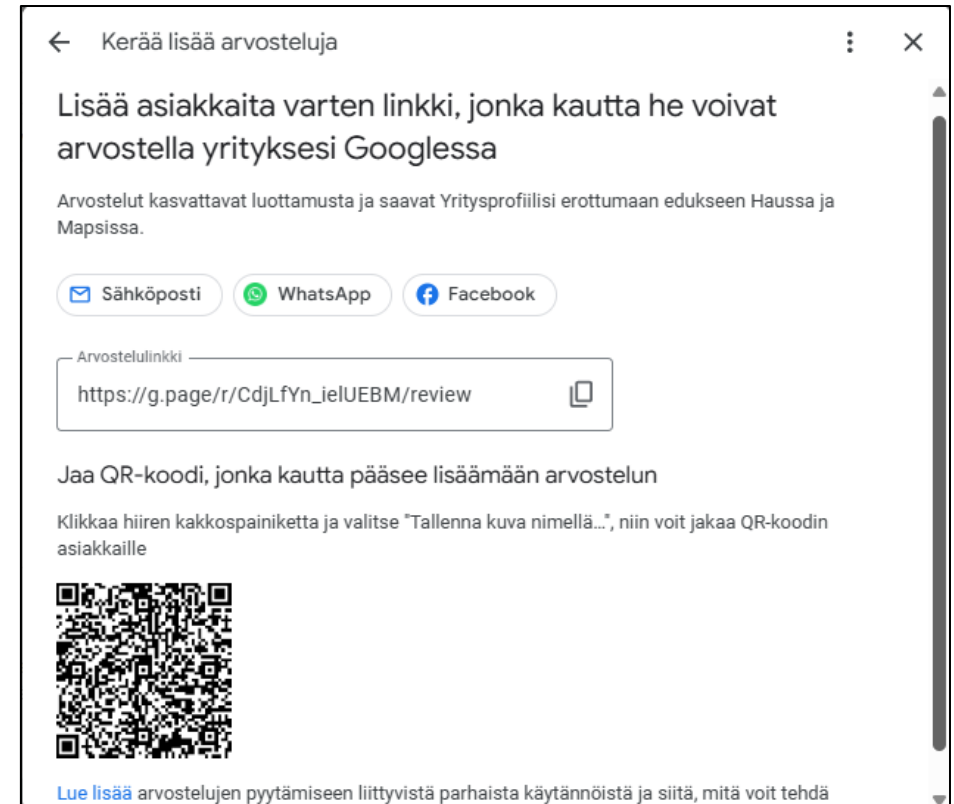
Kerää lisää arvosteluja

Lisää asiakkaita varten linkki, jonka kautta he voivat arvostella yrityksesi Googlessa

Arvostelut kasvattavat luottamusta ja saavat Yritysprofiilisi erottumaan edukseen Haussa ja Mapsissa.

Sähköposti
WhatsApp
Facebook

Arvostelulinkki
https://g.page/r/CdjLfYn_ielUEBM/review

Jaa QR-koodi, jonka kautta pääsee lisäämään arvostelun

Klikkaa hiiren kakkospainiketta ja valitse "Tallenna kuva nimellä...", niin voit jakaa QR-koodin asiakkaille

Lue lisää arvostelujen pyytämiseen liittyvistä parhaista käytännöistä ja siitä, mitä voit tehdä